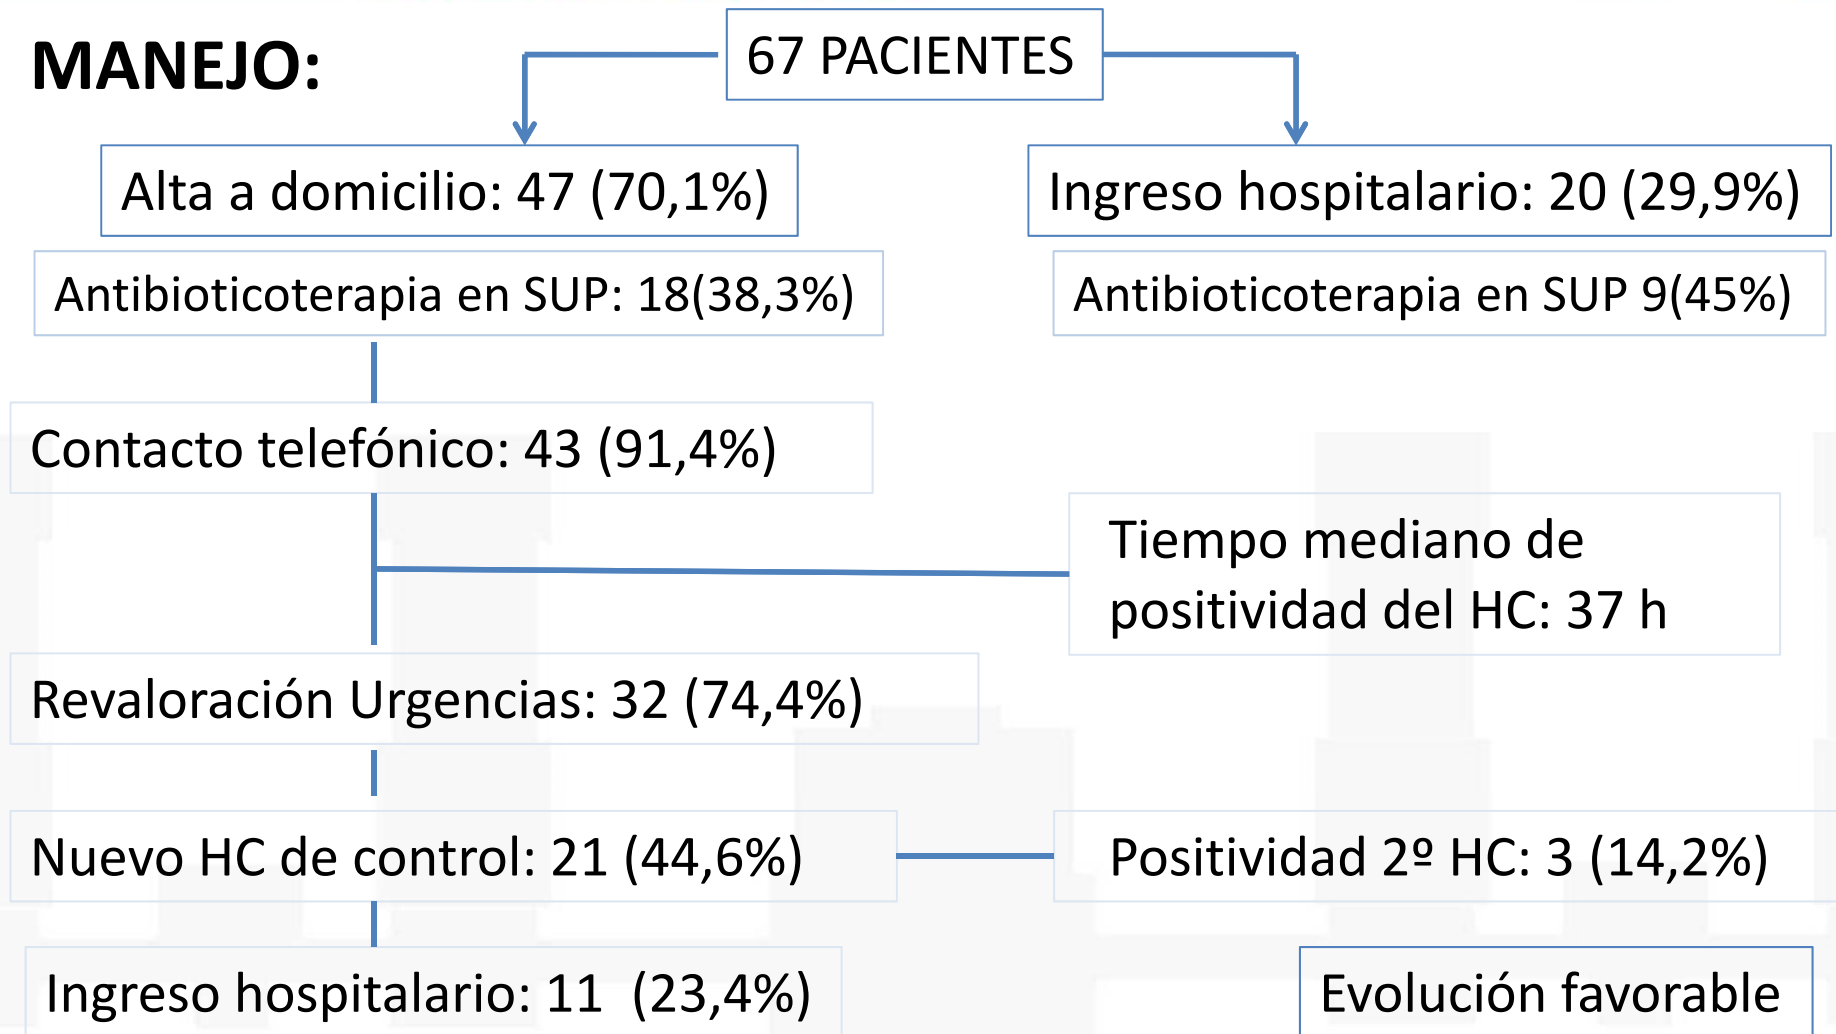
MANEJO:

67 PACIENTES

Alta a domicilio: 47 (70,1%)

Ingreso hospitalario: 20 (29,9%)

Antibioticoterapia en SUP: 18(38,3%)

Antibioticoterapia en SUP 9(45%)

Contacto telefónico: 43 (91,4%)

Tiempo mediano de positividad del HC: 37 h

Revaloración Urgencias: 32 (74,4%)

Nuevo HC de control: 21 (44,6%)

Positividad 2º HC: 3 (14,2%)

Ingreso hospitalario: 11 (23,4%)

Evolución favorable